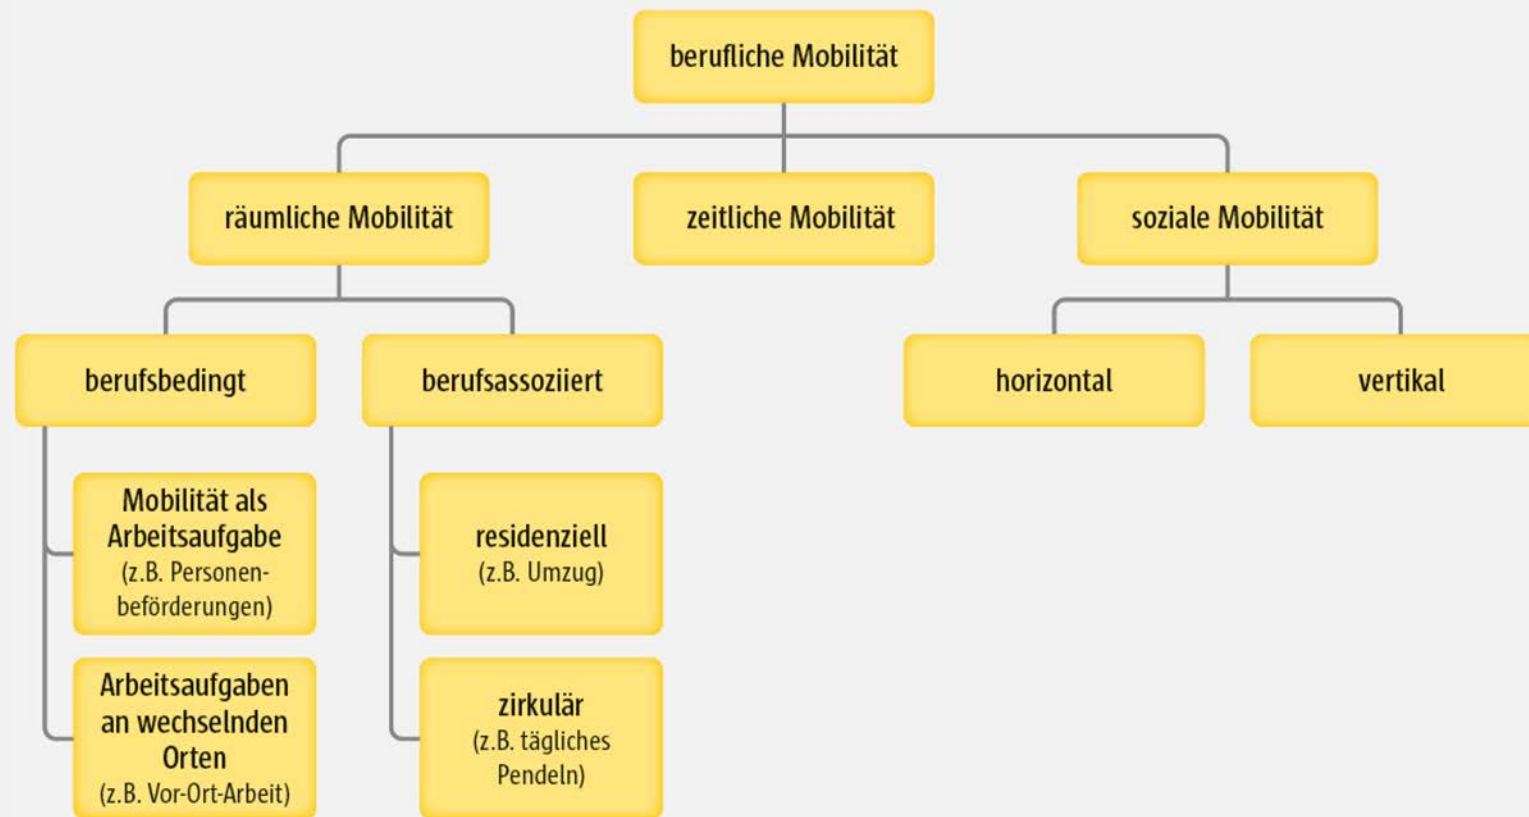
berufliche Mobilität

räumliche Mobilität

zeitliche Mobilität

soziale Mobilität

berufsbedingt

berufsassoziiert

horizontal

vertikal

Mobilität als Arbeitsaufgabe (z.B. Personenbeförderungen)

Arbeitsaufgaben an wechselnden Orten (z.B. Vor-Ort-Arbeit)

residenziell (z.B. Umzug)

zirkulär (z.B. tägliches Pendeln)